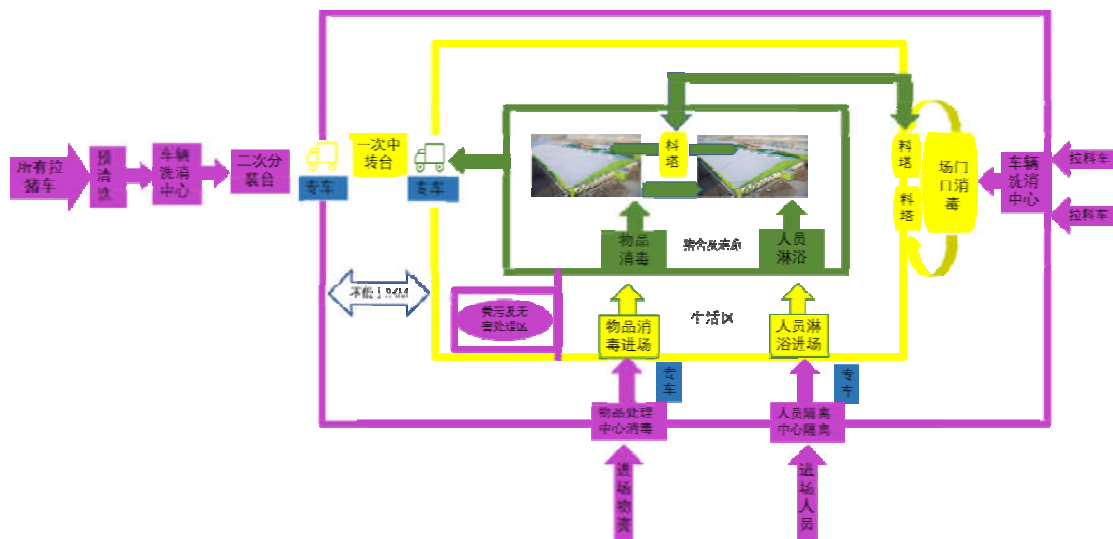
所有拉猪车

预清洗

车辆洗消中心

二次分装台

专车

一次中转台

专车

料塔

物品消毒

猪舍及表面

人员淋浴

料塔

料塔

场门消毒

车辆洗消中心

拉料车

拉料车

不低于3米

粪污及无害处理区

物品消毒进场

生活区

人员淋浴进场

专车

专车

物品处理中心消毒

人员隔离中心隔离

进场物资

进场人员